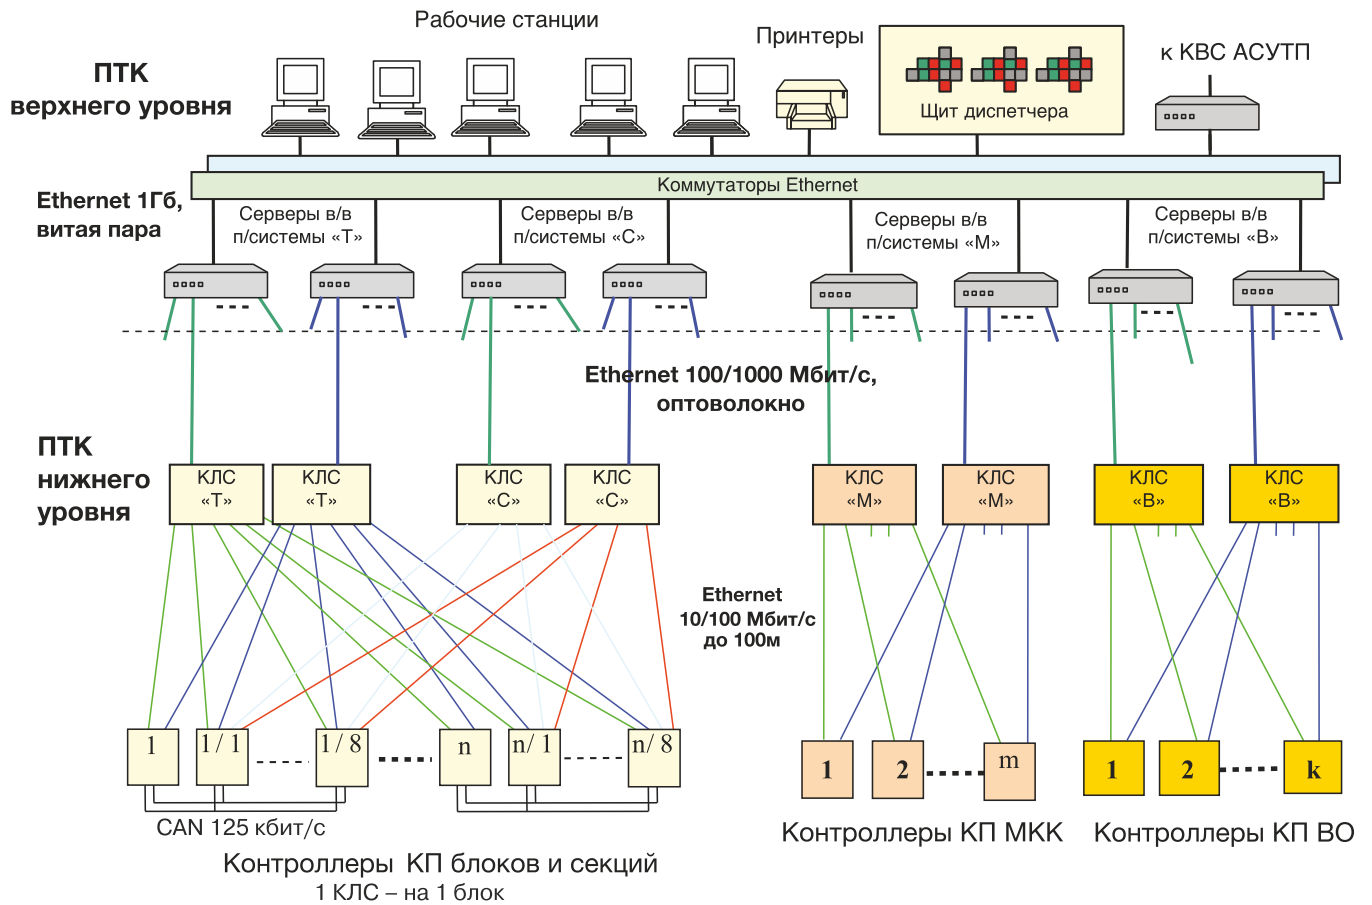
Рабочие станции

Принтеры

Щит диспетчера

к КВС АСУТП

ПТК верхнего уровня

Коммутаторы Ethernet

Ethernet 1Гб, витая пара

Серверы в/в п/системы «Т»

Серверы в/в п/системы «С»

Серверы в/в п/системы «М»

Серверы в/в п/системы «В»

Ethernet 100/1000 Мбит/с, оптоволокно

ПТК нижнего уровня

КЛС «Т»

КЛС «Т»

КЛС «С»

КЛС «С»

КЛС «М»

КЛС «М»

КЛС «В»

КЛС «В»

Ethernet 10/100 Мбит/с до 100м

1

1 / 1

1 / 8

n

n/ 1

n/ 8

1

2

m

1

2

k

CAN 125 кбит/с

Контроллеры КП блоков и секций
1 КЛС – на 1 блок

Контроллеры КП МКК

Контроллеры КП ВО